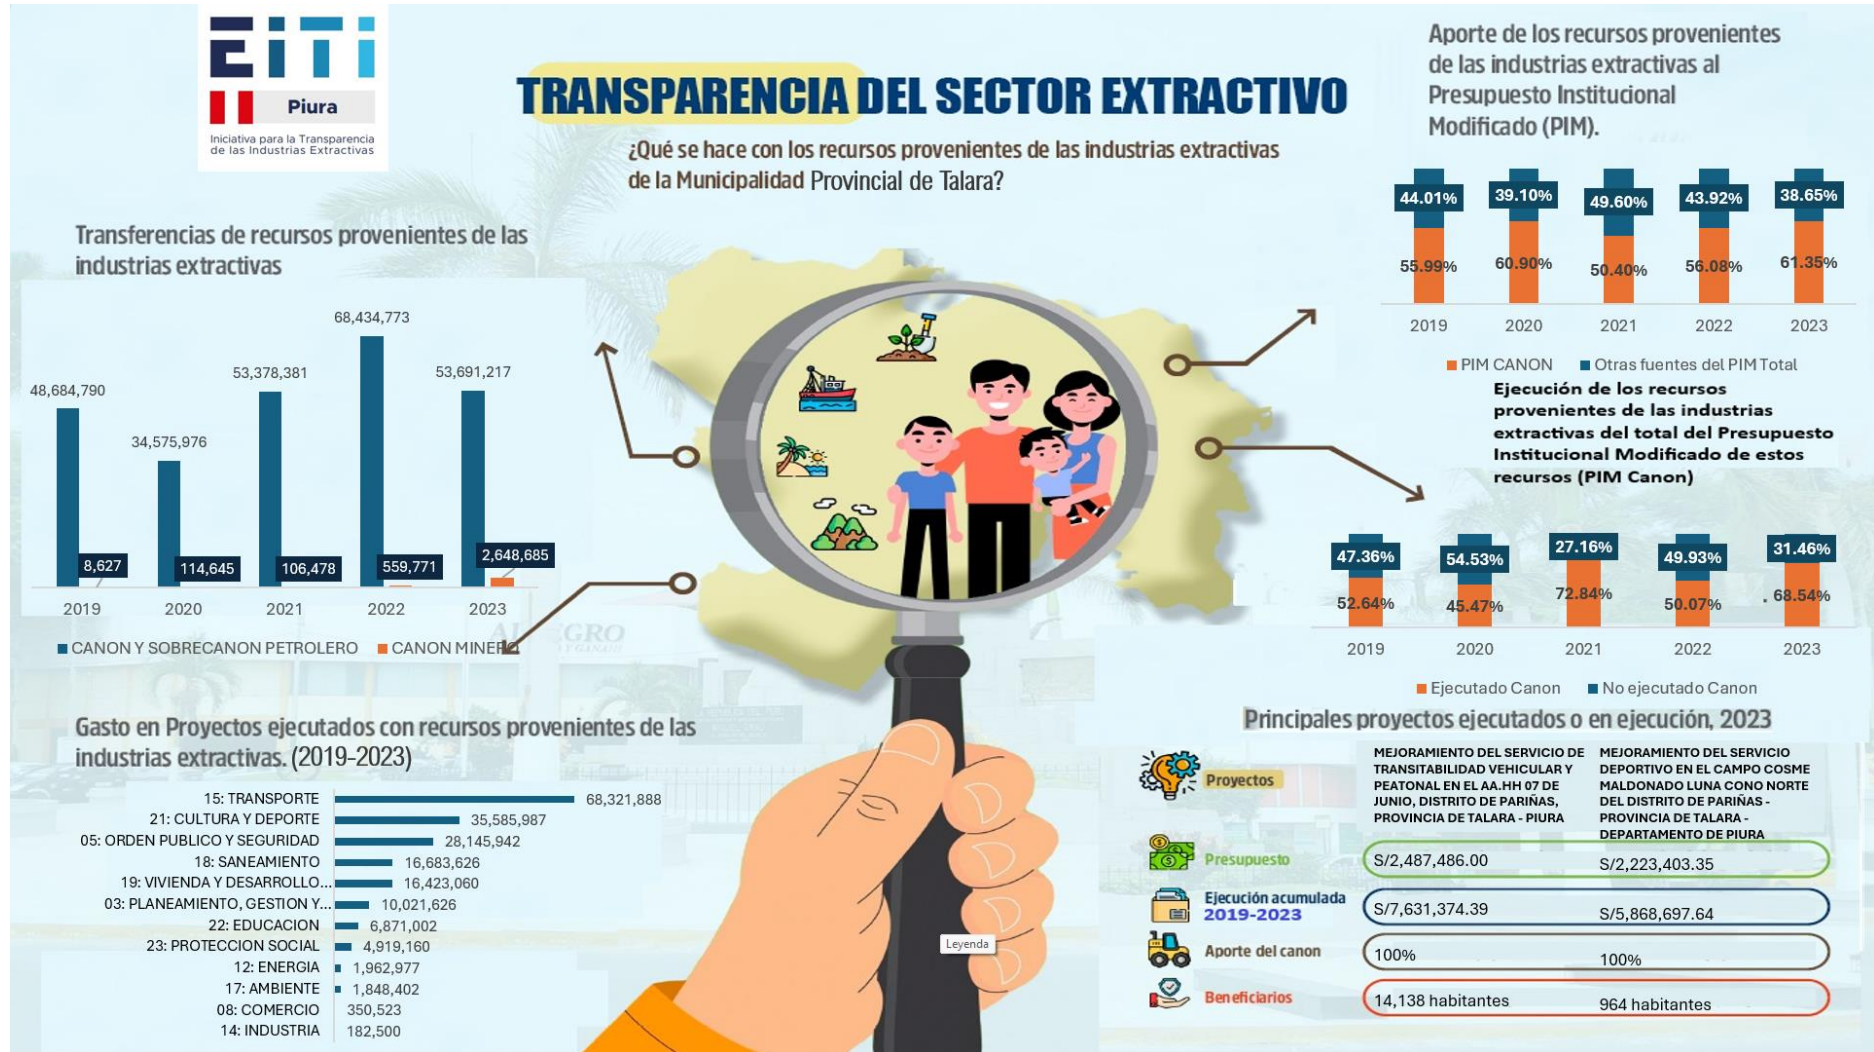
EITI
Piura
Iniciativa para la Transparencia de las Industrias Extractivas

TRANSPARENCIA DEL SECTOR EXTRACTIVO

¿Qué se hace con los recursos provenientes de las industrias extractivas de la Municipalidad Provincial de Talara?

Transferencias de recursos provenientes de las industrias extractivas

| | 2019 | 2020 | 2021 | 2022 | 2023 |
|---|---|---|---|---|---|
| CANON Y SOBRECANON PETROLERO | 48,684,790 | 34,575,976 | 53,378,381 | 68,434,773 | 53,691,217 |
| CANON MINERO | 8,627 | 114,645 | 106,478 | 559,771 | 2,648,685 |

■ CANON Y SOBRECANON PETROLERO ■ CANON MINERO

Aporte de los recursos provenientes de las industrias extractivas al Presupuesto Institucional Modificado (PIM).

| | 2019 | 2020 | 2021 | 2022 | 2023 |
|---|---|---|---|---|---|
| Otras fuentes del PIM Total | 44.01% | 39.10% | 49.60% | 43.92% | 38.65% |
| PIM CANON | 55.99% | 60.90% | 50.40% | 56.08% | 61.35% |

■ PIM CANON ■ Otras fuentes del PIM Total

Ejecución de los recursos provenientes de las industrias extractivas del total del Presupuesto Institucional Modificado de estos recursos (PIM Canon)

| | 2019 | 2020 | 2021 | 2022 | 2023 |
|---|---|---|---|---|---|
| No ejecutado Canon | 47.36% | 54.53% | 27.16% | 49.93% | 31.46% |
| Ejecutado Canon | 52.64% | 45.47% | 72.84% | 50.07% | 68.54% |

■ Ejecutado Canon ■ No ejecutado Canon

Gasto en Proyectos ejecutados con recursos provenientes de las industrias extractivas. (2019-2023)

15: TRANSPORTE 68,321,888
21: CULTURA Y DEPORTE 35,585,987
05: ORDEN PUBLICO Y SEGURIDAD 28,145,942
18: SANEAMIENTO 16,683,626
19: VIVIENDA Y DESARROLLO... 16,423,060
03: PLANEAMIENTO, GESTION Y... 10,021,626
22: EDUCACION 6,871,002
23: PROTECCION SOCIAL 4,919,160
12: ENERGIA 1,962,977
17: AMBIENTE 1,848,402
08: COMERCIO 350,523
14: INDUSTRIA 182,500

Leyenda

Principales proyectos ejecutados o en ejecución, 2023

| | | |
|---|---|---|
| Proyectos | MEJORAMIENTO DEL SERVICIO DE TRANSITABILIDAD VEHICULAR Y PEATONAL EN EL AA.HH 07 DE JUNIO, DISTRITO DE PARIÑAS, PROVINCIA DE TALARA - PIURA | MEJORAMIENTO DEL SERVICIO DEPORTIVO EN EL CAMPO COSME MALDONADO LUNA CONO NORTE DEL DISTRITO DE PARIÑAS - PROVINCIA DE TALARA - DEPARTAMENTO DE PIURA |
| Presupuesto | S/2,487,486.00 | S/2,223,403.35 |
| Ejecución acumulada 2019-2023 | S/7,631,374.39 | S/5,868,697.64 |
| Aporte del canon | 100% | 100% |
| Beneficiarios | 14,138 habitantes | 964 habitantes |